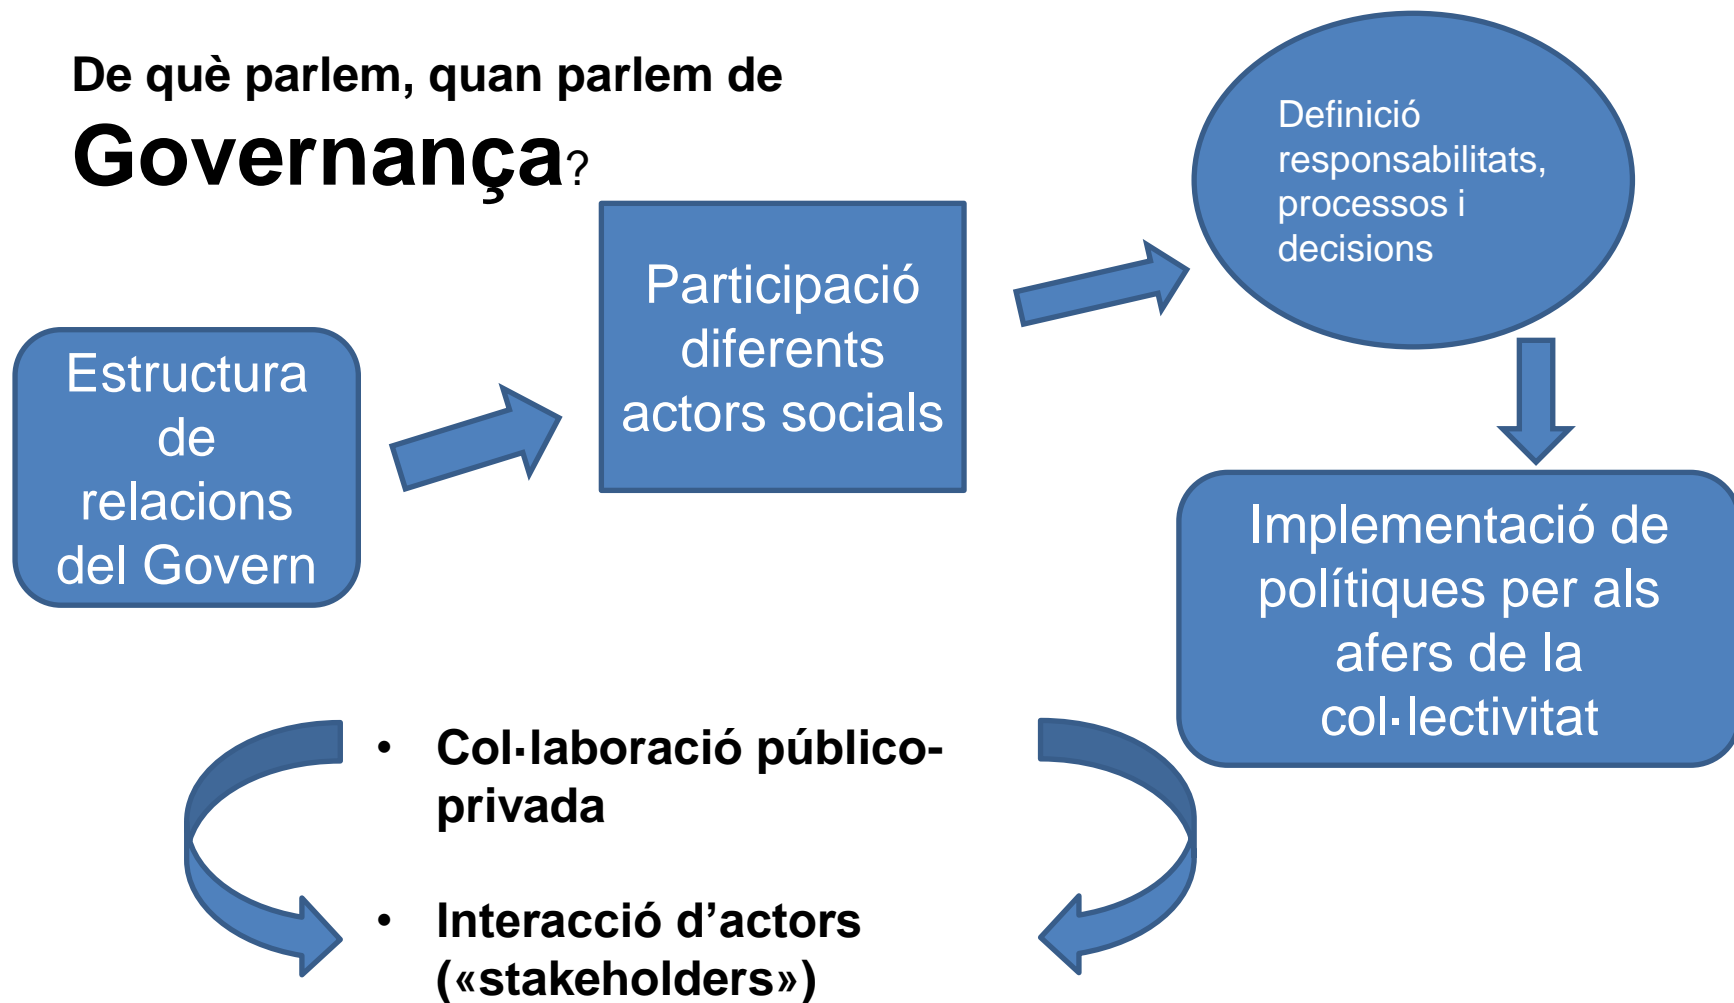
De què parlem, quan parlem de Governança?

Estructura de relacions del Govern

Participació diferents actors socials

Definició responsabilitats, processos i decisions

Implementació de polítiques per als afers de la col·lectivitat

• Col·laboració público-privada

• Interacció d’actors («stakeholders»)